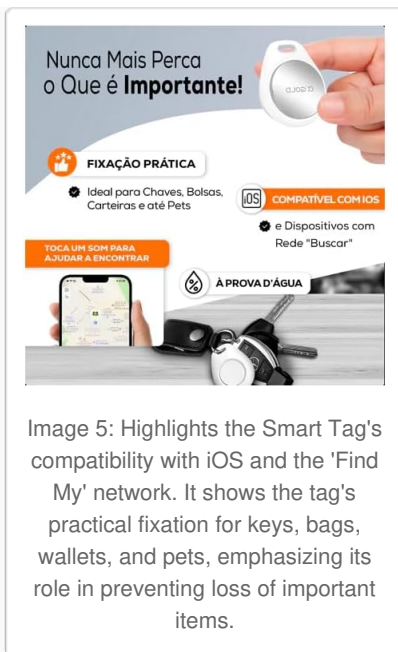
Nunca Mais Perca
o Que é **Importante!**

FIXAÇÃO PRÁTICA

Ideal para Chaves, Bolsas, Carteiras e até Pets

iOS COMPATÍVEL COM IOS

e Dispositivos com Rede "Buscar"

TOCA UM SOM PARA AJUDAR A ENCONTRAR

À PROVA D'ÁGUA

Image 5: Highlights the Smart Tag's compatibility with iOS and the 'Find My' network. It shows the tag's practical fixation for keys, bags, wallets, and pets, emphasizing its role in preventing loss of important items.